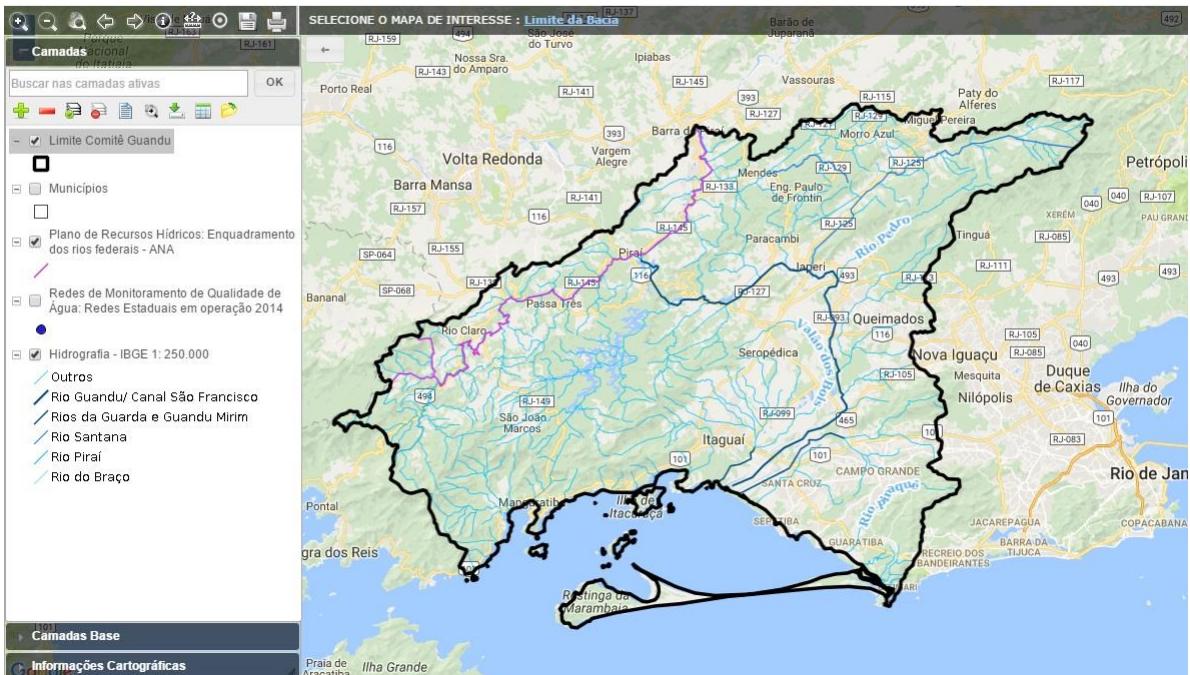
SELECIONE O MAPA DE INTERESSE : Limite da Bacia

Camadas
Buscar nas camadas ativas
OK

Limite Comitê Guandu
Municípios
Plano de Recursos Hídricos: Enquadramento dos rios federais - ANA
Redes de Monitoramento de Qualidade de Água: Redes Estaduais em operação 2014
Hidrografia - IBGE 1: 250.000
Outros
Rio Guandu/ Canal São Francisco
Rios da Guarda e Guandu Mirim
Rio Santana
Rio Piraí
Rio do Braço

Camadas Base
Informações Cartográficas

RJ-159
RJ-161
RJ-137
454
São José do Turvo
Barão de Juparanã
492
Nossa Sra. do Amparo
RJ-143
Ipiabas
Vassouras
RJ-145
RJ-115
Paty do Alferes
RJ-117
Porto Real
RJ-141
393
RJ-127
Morro Azul
Miguel Pereira
393
Barra do Piraí
Vargem Alegre
116
Volta Redonda
Mendes
RJ-129
RJ-125
Petrópolis
RJ-133
Eng. Paulo de Frontin
Barra Mansa
RJ-141
040
RJ-107
RJ-157
116
XERÉM
PAU GRANDE
RJ-145
RJ-125
Rio Pedro
Tinguá
RJ-085
RJ-155
Paracambi
SP-064
Piraí
Japeri
493
RJ-111
493
316
SP-068
RJ-139
RJ-145
RJ-127
Bananal
Passa Três
RJ-093
Queimados
Rio Claro
116
RJ-105
040
Valão dos Bois
Seropédica
Nova Iguaçu
RJ-085
RJ-105
Mesquita
Duque de Caxias
Ilha do Governador
494
RJ-149
Nilópolis
101
São João Marcos
RJ-099
465
101
RJ-083
Itaguaí
101
101
CAMPO GRANDE
Rio de Jan
SANTA CRUZ
Rio Guandu
Pontal
Mangaratiba
Ilha de Itacuruçá
SEPETIBA
JACAREPAGUÁ
COPACABANA
GUARATIBA
BARRA DA TIJUCA
gra dos Reis
RECREIO DOS BANDEIRANTES
Restinga da Marambaia
Praia de Aracatiba
Ilha Grande